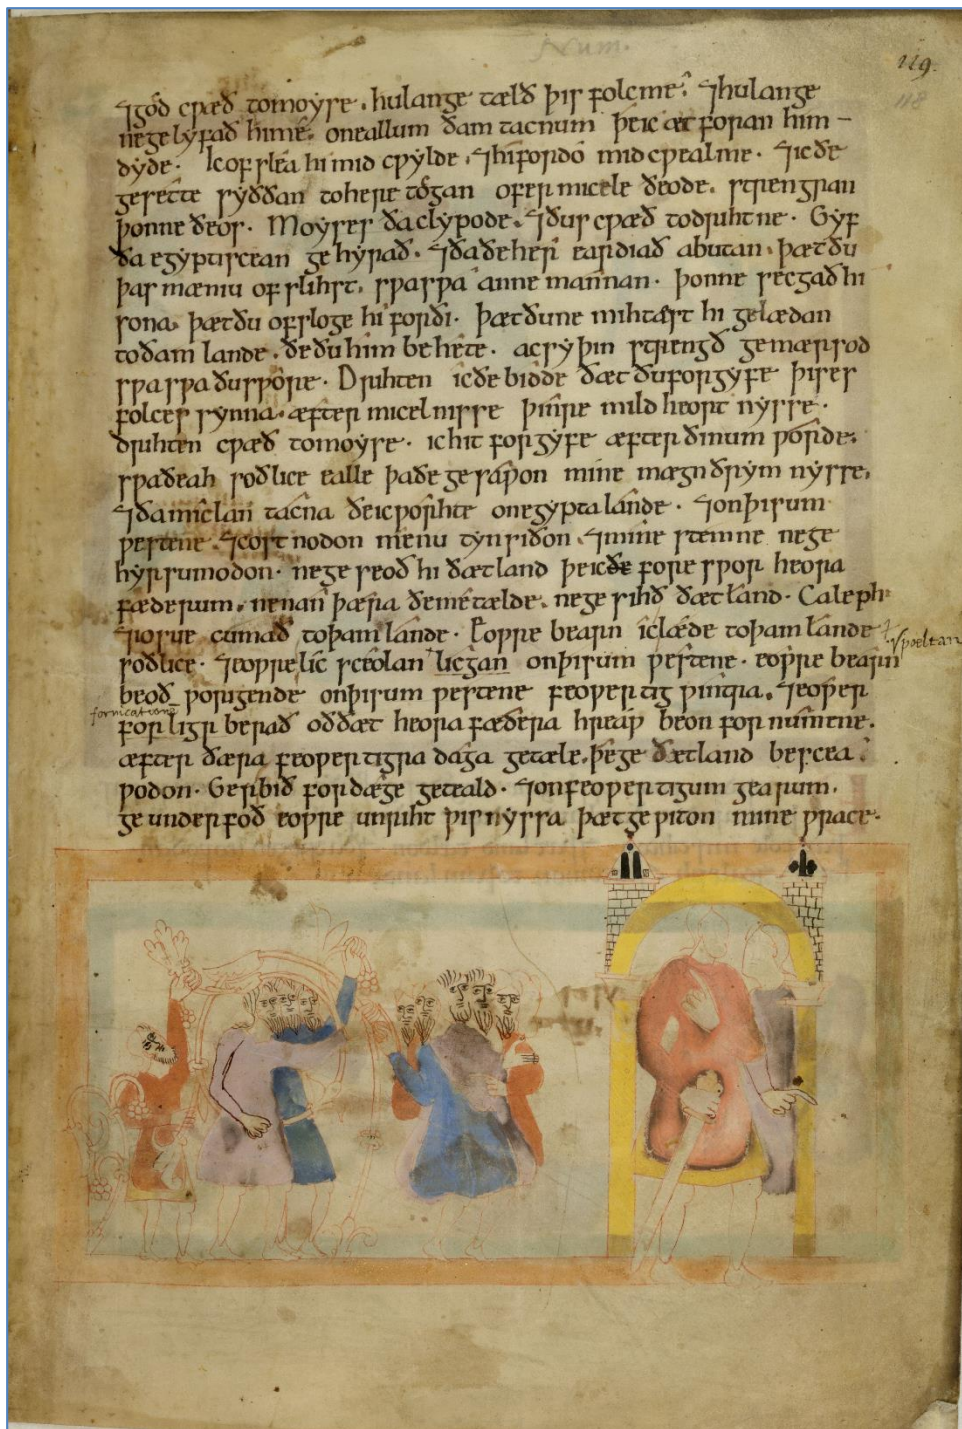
Num.

119

118

⁊God cwæð to moyse. hu lange tælð þis folc me? ⁊hu lange nege lyfað hi me. on eallum ðam tacnum þe ic ær foran him dyde. Ic ofslea hi mid cwylde ⁊hi forod mid cwealme. ⁊ic ðe gesette syððan to heretogan ofer micele ðeode. ⁊strengran þonne ðeos. Moyses ða clypode. ⁊ðus cwæð to drihtne. Gyf ða egyptiscan gehyrað. ⁊ða ðe her eardiað abutan. þæt ðu þas mænu ofslihst. swa swa anne mannan. þonne secgað hi swa. þæt ðu ofsloge hi forði. þæt ðu ne mihtest hi gelædan to ðam lande. ðe ðu him behete. ac wyrþe þin strengð gemærsod swa swa ðu sprece. Drihten ic ðe bidde ðæt ðu forgyfe þises folces synna. æfter micelnysse þinre mildheortnysse. Drihten cwæð to moyse. ic hit forgyfe æfter ðinum worde. swa ðeah swa ðeah ealle þa ðe gesawon mine mægnðrym nysse. ⁊ða miclan tacna ðe ic worhte on egypta lande. ⁊on þissum westene. ⁊costnodon me nu tyn siðon ⁊minre stemne ne gehyrsumodon. ne geseoð hi ðæt land þe ic ðe swor heora fæderum. ne nan þæra ðe me tælde. ne gesihð ðæt land. Caleph ⁊iosue cumað to þam lande. Eowre bearn ic læde to þam lande. eowre lic sceolan licgan on þissum westene. eowre bearn beoð worigende on þissum westene feowertig wintra. ⁊feower for Ligr bewað oððæt heora fæd[e]ra hræw beon forn[u]mene. æfter ðæra feowertigra daga getæle. þe ge ðæt land bescea-wodon. Ge bidð for ðæge getæld ⁊on feowertigum gearum. ge underfoð eowre unriht wisnyssa. þæt ge witon mine wracu.

ł. sceoltan

fornicationes